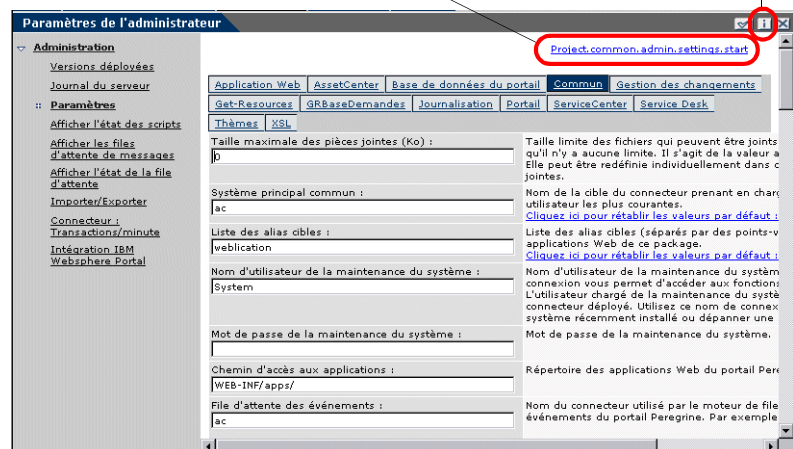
Paramètres de l'administrateur

Administration
Versions déployées
Journal du serveur
Paramètres
Afficher l'état des scripts
Afficher les files d'attente de messages
Afficher l'état de la file d'attente
Importer/Exporter
Connecteur : Transactions/minute
Intégration IBM Websphere Portal

Project.common.admin.settings.start

| Application Web | AssetCenter | Base de données du portail | Commun | Gestion des changements |
|---|---|---|---|---|
| Get-Resources | GRBaseDemandes | Journalisation | Portail | ServiceCenter | Service Desk |
| Thèmes | XSL | | | |

Taille maximale des pièces jointes (Ko) :
0
Taille limite des fichiers qui peuvent être joints qu'il n'y a aucune limite. Il s'agit de la valeur a Elle peut être redéfinie individuellement dans c jointes.

Système principal commun :
ac
Nom de la cible du connecteur prenant en charg utilisateur les plus courantes.
Cliquez ici pour rétablir les valeurs par défaut :

Liste des alias cibles :
weblication
Liste des alias cibles (séparés par des points-v applications Web de ce package.
Cliquez ici pour rétablir les valeurs par défaut :

Nom d'utilisateur de la maintenance du système :
System
Nom d'utilisateur de la maintenance du systèm connexion vous permet d'accéder aux fonctions L'utilisateur chargé de la maintenance du systè connecteur déployé. Utilisez ce nom de connex système récemment installé ou dépanner une

Mot de passe de la maintenance du système :
Mot de passe de la maintenance du système.

Chemin d'accès aux applications :
WEB-INF/apps/
Répertoire des applications Web du portail Pere

File d'attente des événements :
ac
Nom du connecteur utilisé par le moteur de file événements du portail Peregrine. Par exemple